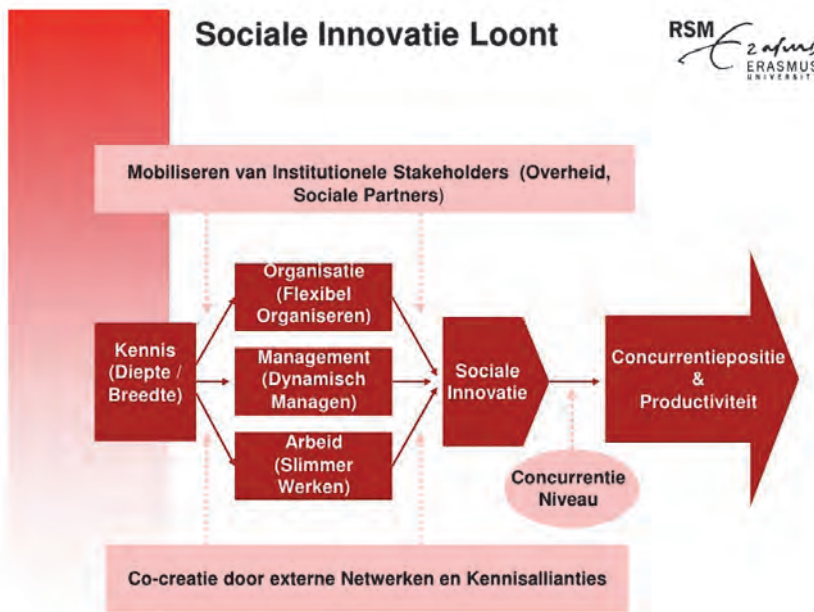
Sociale Innovatie Loont

RSM Erasmus ERASMUS UNIVERSIT

Mobiliseren van Institutionele Stakeholders (Overheid, Sociale Partners)

Kennis (Diepte / Breedte)

Organisatie (Flexibel Organiseren)

Management (Dynamisch Managen)

Arbeid (Slimmer Werken)

Sociale Innovatie

Concurrentiepositie & Productiviteit

Concurrentie Niveau

Co-creatie door externe Netwerken en Kennisallianties